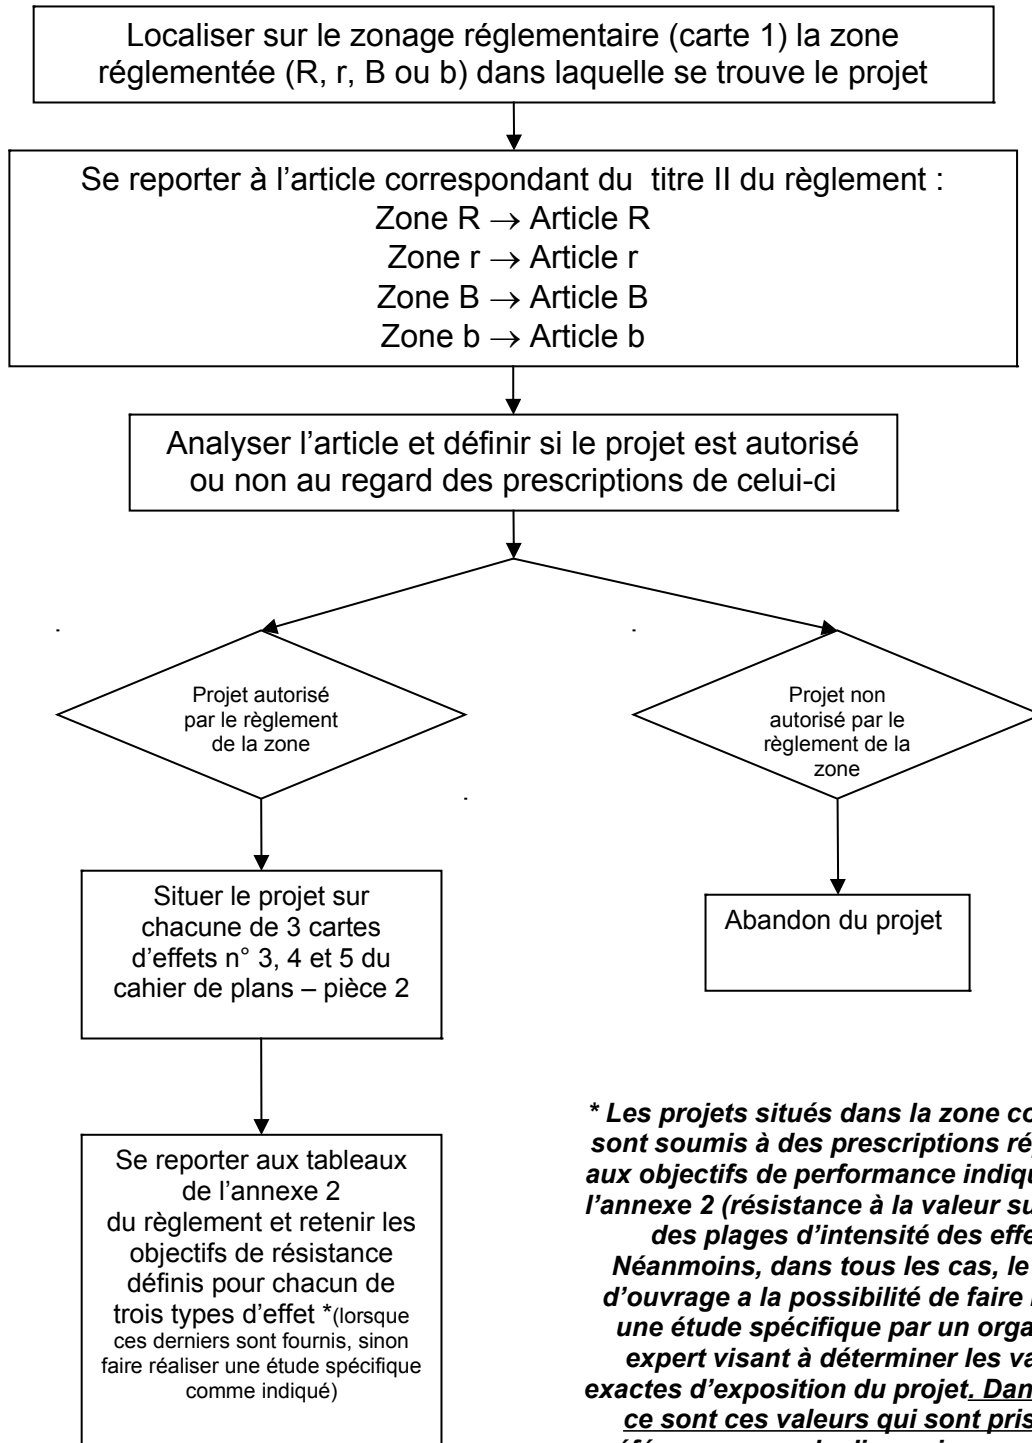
Localiser sur le zonage réglementaire (carte 1) la zone réglementée (R, r, B ou b) dans laquelle se trouve le projet

Se reporter à l'article correspondant du titre II du règlement :
Zone R → Article R
Zone r → Article r
Zone B → Article B
Zone b → Article b

Analyser l'article et définir si le projet est autorisé ou non au regard des prescriptions de celui-ci

Projet autorisé par le règlement de la zone

Projet non autorisé par le règlement de la zone

Situer le projet sur chacune de 3 cartes d'effets n° 3, 4 et 5 du cahier de plans – pièce 2

Abandon du projet

Se reporter aux tableaux de l'annexe 2 du règlement et retenir les objectifs de résistance définis pour chacun de trois types d'effet *(lorsque ces derniers sont fournis, sinon faire réaliser une étude spécifique comme indiqué)

* Les projets situés dans la zone co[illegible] sont soumis à des prescriptions ré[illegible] aux objectifs de performance indiqu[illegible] l'annexe 2 (résistance à la valeur su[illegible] des plages d'intensité des effe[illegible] Néanmoins, dans tous les cas, le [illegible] d'ouvrage a la possibilité de faire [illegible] une étude spécifique par un orga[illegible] expert visant à déterminer les va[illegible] exactes d'exposition du projet. Dan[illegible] ce sont ces valeurs qui sont pris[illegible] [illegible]